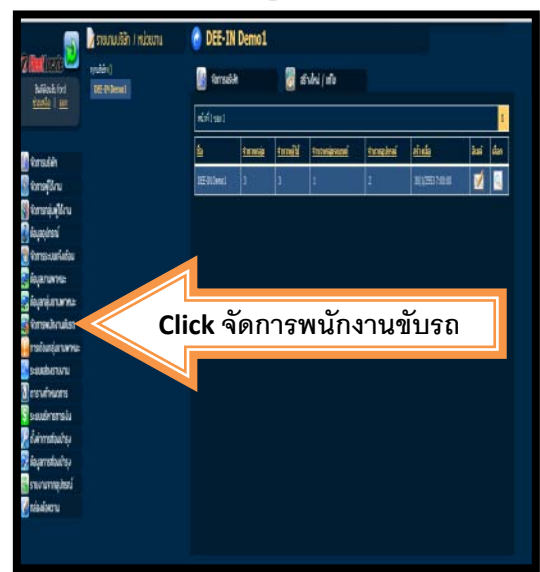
รายงานบริษัท / หน่วยงาน

DEE-IN Demo1

จัดการบริษัท

สำนักงาน / สาขา

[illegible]

DEE-IN Demo1

| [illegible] | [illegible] | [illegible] | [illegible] | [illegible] | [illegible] | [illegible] | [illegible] |
|---|---|---|---|---|---|---|---|
| DEE-IN Demo1 | 3 | 3 | 1 | 2 | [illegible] | | |

จัดการบริษัท
จัดการผู้ใช้งาน
จัดการกลุ่มผู้ใช้งาน
ข้อมูลอุปกรณ์
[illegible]
ข้อมูลยานพาหนะ
ข้อมูลกลุ่มยานพาหนะ
จัดการพนักงานขับรถ
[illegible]
ระบบเติมน้ำมัน
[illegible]
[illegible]
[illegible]
ข้อมูลการซ่อมบำรุง
รายงานการอุบัติเหตุ
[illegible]

Click จัดการพนักงานขับรถ